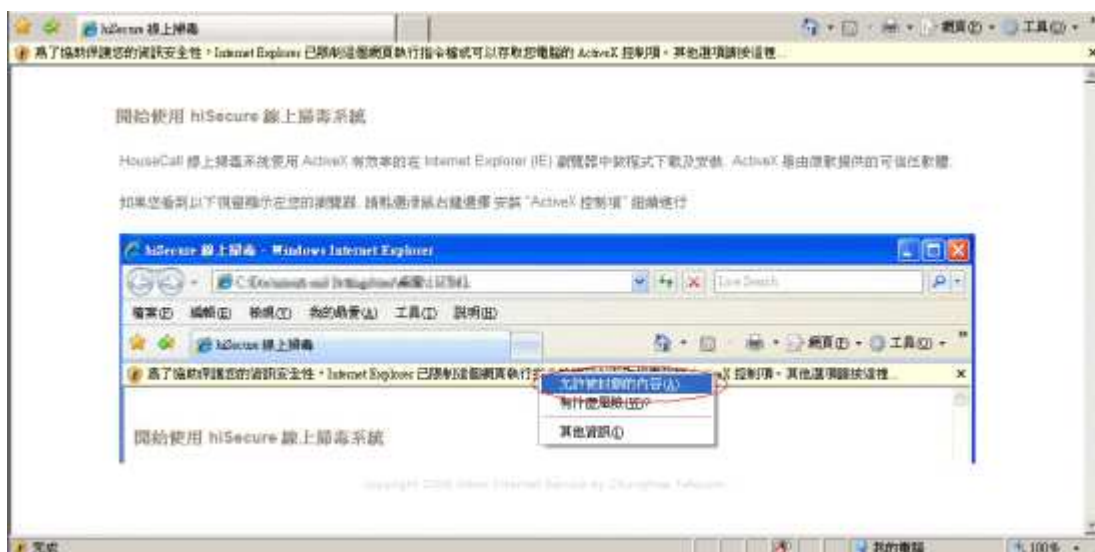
hiSecure 線上掃毒

網頁(P) · 工具(O) ·

為了協助保護您的資訊安全性，Internet Explorer 已限制這個網頁執行指令檔或可以存取您電腦的 ActiveX 控制項。其他選項請按這裡...

開始使用 hiSecure 線上掃毒系統

HouseCall 線上掃毒系統使用 ActiveX 有效率的在 Internet Explorer (IE) 瀏覽器中就程式下載及安裝. ActiveX 是由微軟提供的可信任軟體.

如果您看到以下訊息顯示在您的瀏覽器, 請點選資訊右鍵選擇 安裝 "ActiveX 控制項" 繼續進行

hiSecure 線上掃毒 - Windows Internet Explorer

C:\Documents and Settings\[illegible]\桌面\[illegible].html

Live Search

檔案(F) 編輯(E) 檢視(V) 我的最愛(A) 工具(T) 說明(H)

hiSecure 線上掃毒

網頁(P) · 工具(O) ·

為了協助保護您的資訊安全性，Internet Explorer 已限制這個網頁執行指令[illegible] 控制項。其他選項請按這裡...

允許被封鎖的內容(A)...

有什麼風險(W)?

其他資訊(I)

開始使用 hiSecure 線上掃毒系統

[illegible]

完成

我的電腦

100%